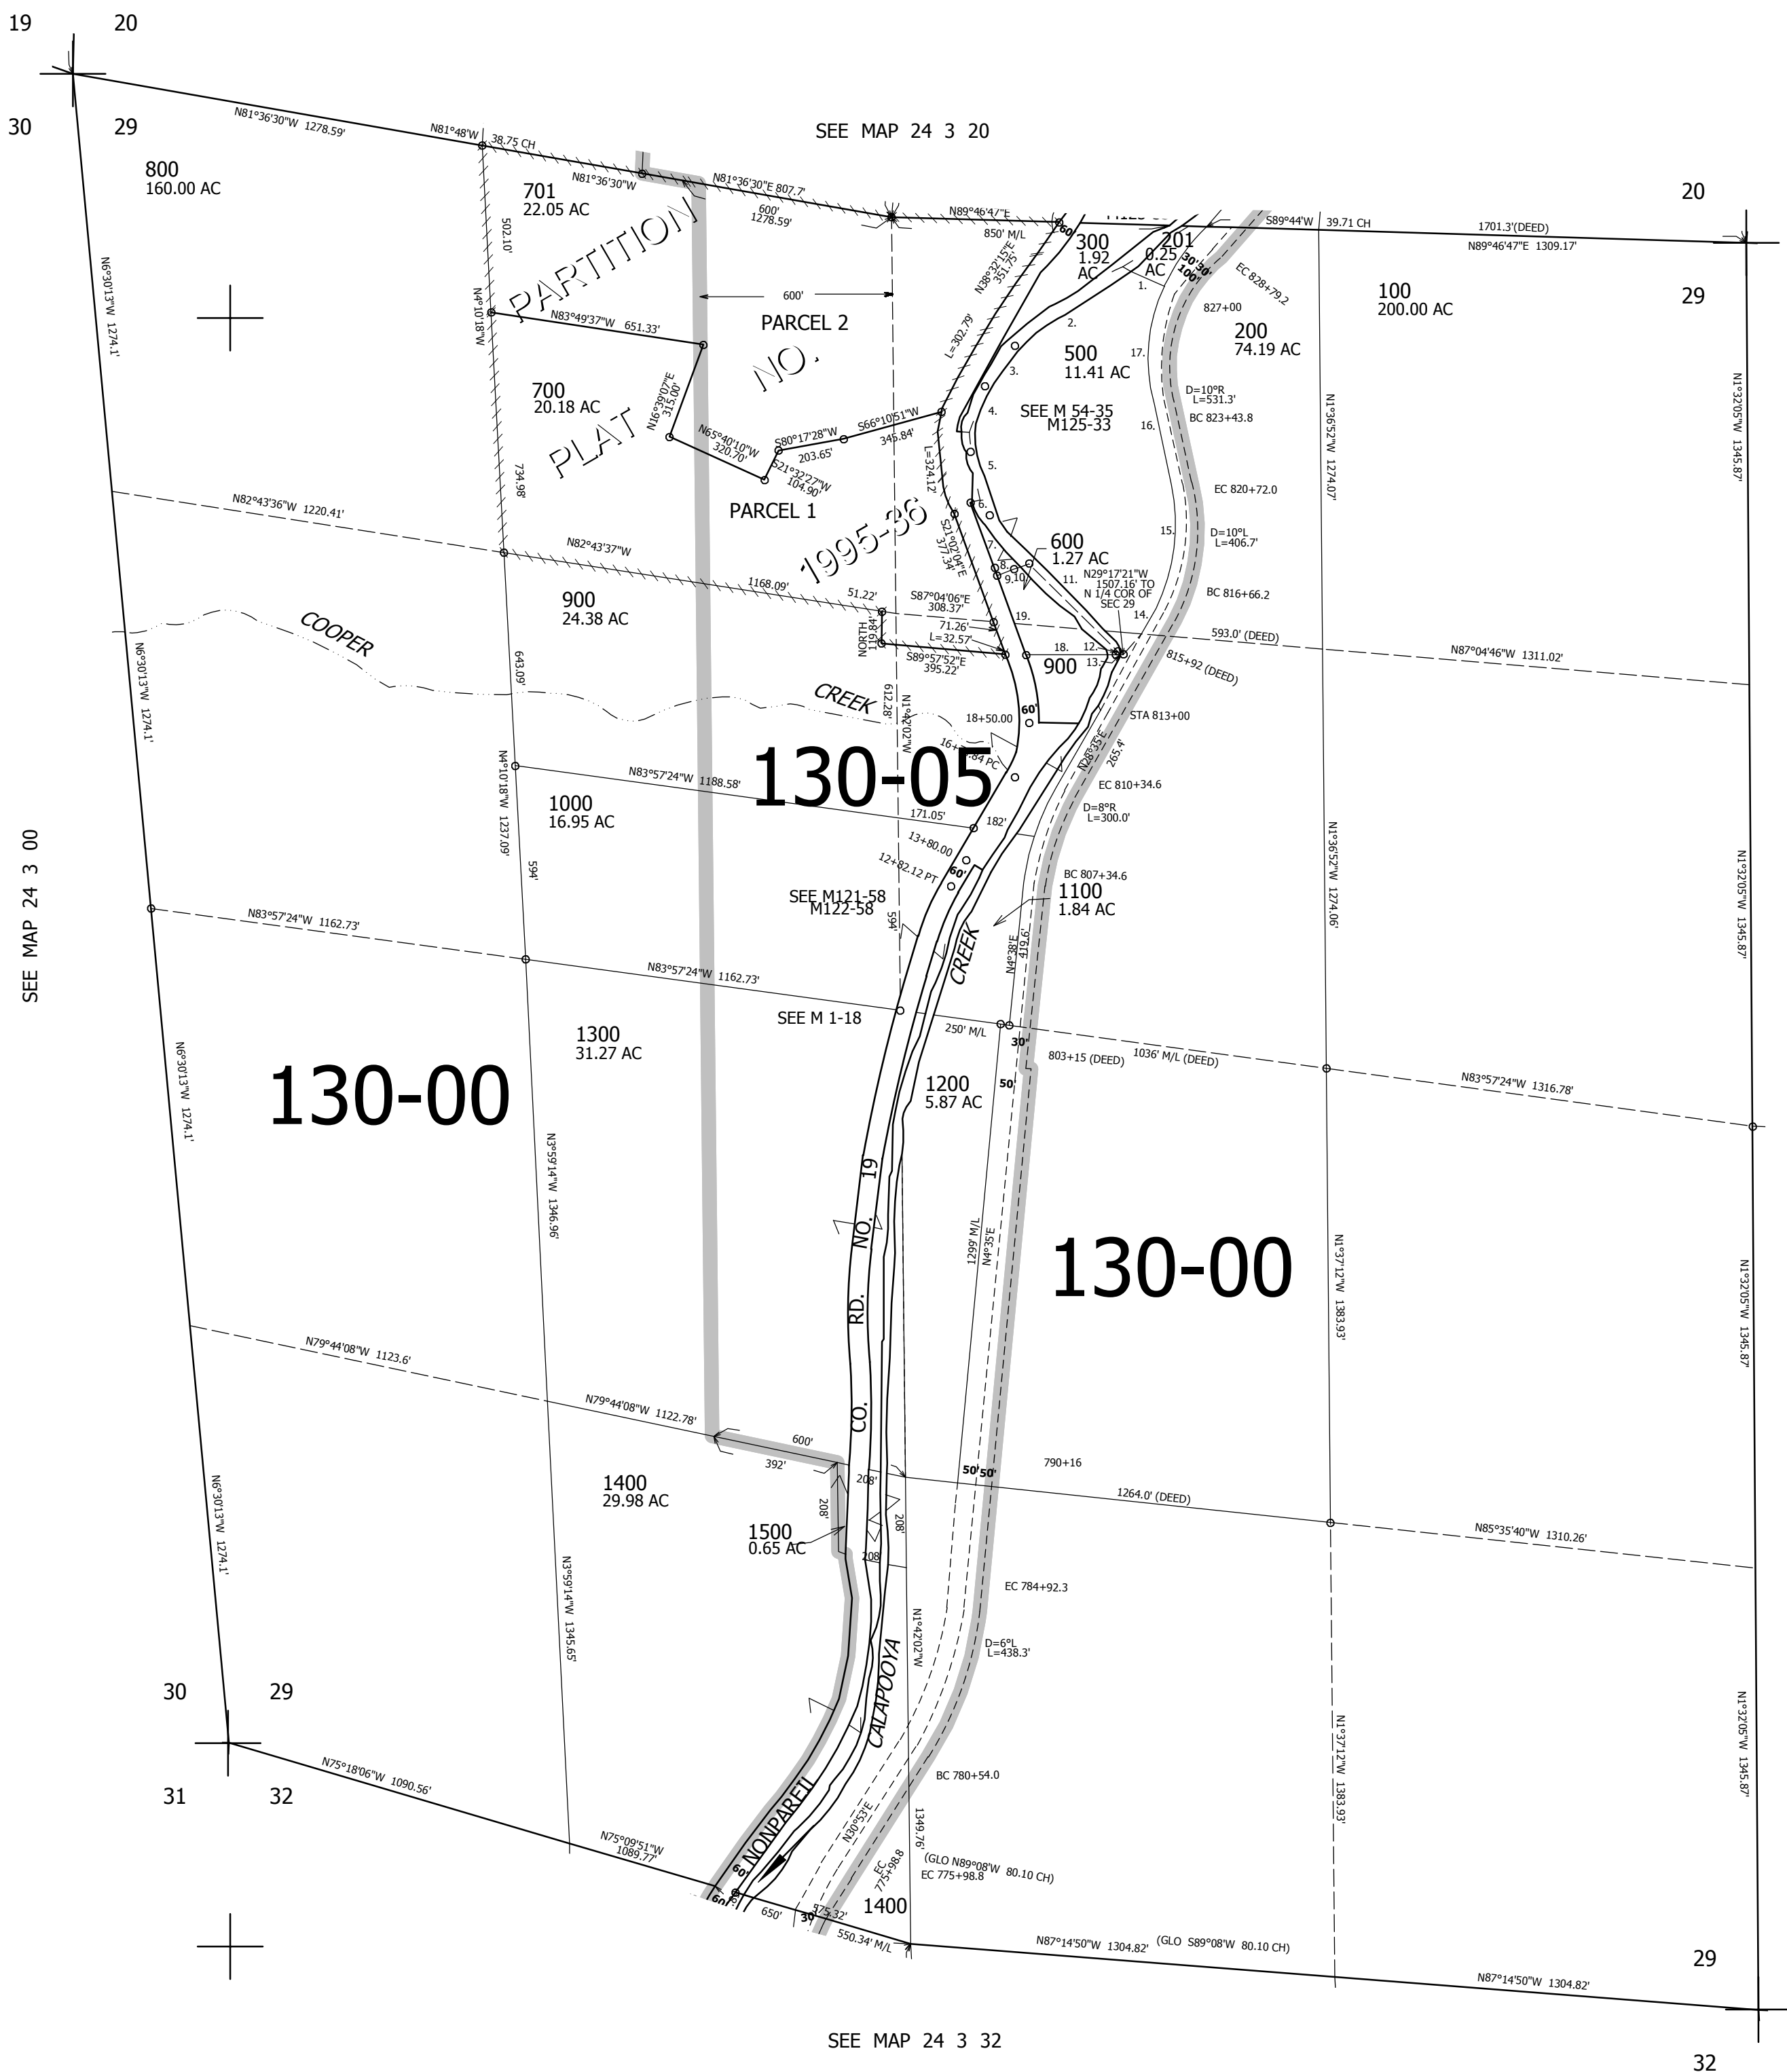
19 20

30 29

SEE MAP 24 3 20

N81°36'30"W 1278.59'

N81°48'W 38.75 CH

800
160.00 AC

701
22.05 AC

N81°36'30"W

N81°36'30"E 807.7'

600' 1278.59'

N89°46'47"E

850' M/L

S89°44'W 39.71 CH

1701.3'(DEED)

N89°46'47"E 1309.17'

20

29

PARTITION PLAT NO. 1995-36

502.10'

N4°10'18"W

N83°49'37"W 651.33'

600'

PARCEL 2

N38°32'15"E 351.75'

300
1.92
AC

201
0.25
AC

30' 50' 100'

EC 828+79.2

827+00

100
200.00 AC

200
74.19 AC

500
11.41 AC

L=302.79'

SEE M 54-35
M125-33

D=10°R
L=531.3'
BC 823+43.8

700
20.18 AC

N16°39'07"E 315.00'

N65°40'10"W 320.70'

S80°17'28"W 203.65'

S66°10'51"W 345.84'

S21°32'27"W 104.90'

L=324.12'

PARCEL 1

N6°30'13"W 1274.1'

N1°36'52"W 1274.07'

N1°32'05"W 1345.87'

734.98'

N82°43'36"W 1220.41'

N82°43'37"W

S21°02'04"E 377.34'

EC 820+72.0

D=10°L
L=406.7'

600
1.27 AC

N29°17'21"W 1507.16' TO N 1/4 COR OF SEC 29

BC 816+66.2

900
24.38 AC

1168.09'

51.22'

S87°04'06"E 308.37'

71.26'

L=32.57'

NORTH 119.84'

S89°57'52"E 395.22'

900

593.0' (DEED)

N87°04'46"W 1311.02'

815+92 (DEED)

COOPER

CREEK

643.09'

612.28'

N1°42'02"W

18+50.00

16+ .84 PC

60'

STA 813+00

N26°35'E 265.4'

130-05

EC 810+34.6

D=8°R
L=300.0'

1000
16.95 AC

N83°57'24"W 1188.58'

171.05'

182'

13+80.00

12+82.12 PT

N4°10'18"W 1237.09'

594'

SEE M121-58
M122-58

BC 807+34.6

1100
1.84 AC

N4°38'E 419.6'

CREEK

N1°36'52"W 1274.06'

SEE MAP 24 3 00

N83°57'24"W 1162.73'

N83°57'24"W 1162.73'

SEE M 1-18

250' M/L

30'

803+15 (DEED)

1036' M/L (DEED)

N83°57'24"W 1316.78'

1300
31.27 AC

130-00

1200
5.87 AC

50'

N1°32'05"W 1345.87'

N3°59'14"W 1346.96'

CO. RD. NO. 19

1299' M/L

N4°35'E

130-00

N1°37'12"W 1383.93'

N1°32'05"W 1345.87'

N79°44'08"W 1123.6'

N79°44'08"W 1122.78'

600'

392'

208'

208'

208'

208'

50' 50'

790+16

1264.0' (DEED)

N85°35'40"W 1310.26'

1400
29.98 AC

1500
0.65 AC

EC 784+92.3

N3°59'14"W 1345.65'

N1°42'02"W

CALAPOOYA

D=6°L
L=438.3'

N1°37'12"W 1383.93'

N1°32'05"W 1345.87'

30 29

31 32

N75°18'06"W 1090.56'

BC 780+54.0

NONPAREIL

N30°53'E

1349.76'

(GLO N89°08'W 80.10 CH)

EC 775+98.8

EC 775+98.8

N75°09'51"W 1089.77'

60'

60'

650'

30'

375.32'

1400

550.34' M/L

N87°14'50"W 1304.82'

(GLO S89°08'W 80.10 CH)

N87°14'50"W 1304.82'

29

SEE MAP 24 3 32

32